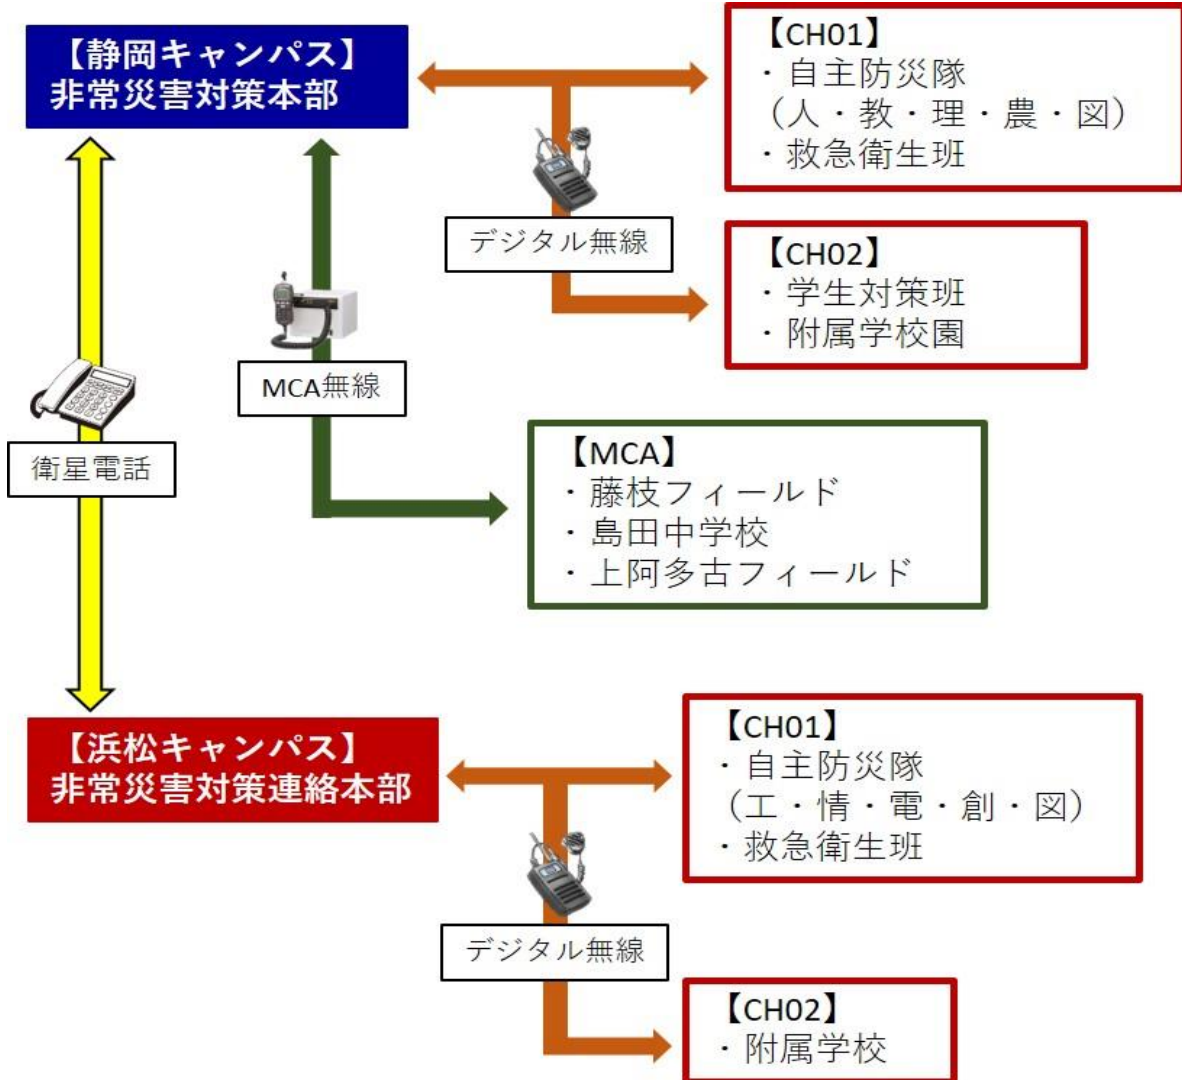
【静岡キャンパス】
非常災害対策本部

【CH01】
・自主防災隊
（人・教・理・農・図）
・救急衛生班

デジタル無線

【CH02】
・学生対策班
・附属学校園

MCA無線

衛星電話

【MCA】
・藤枝フィールド
・島田中学校
・上阿多古フィールド

【浜松キャンパス】
非常災害対策連絡本部

【CH01】
・自主防災隊
（工・情・電・創・図）
・救急衛生班

デジタル無線

【CH02】
・附属学校